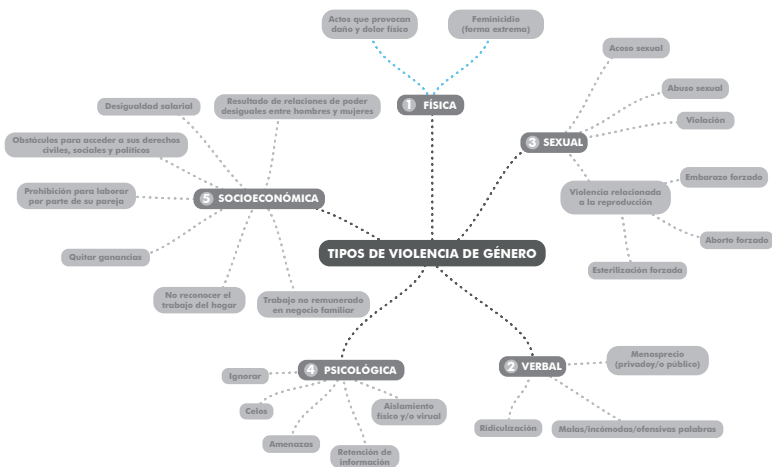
TIPOS DE VIOLENCIA DE GÉNERO

1 FÍSICA

Actos que provocan daño y dolor físico

Feminicidio (forma extrema)

3 SEXUAL

Acoso sexual

Abuso sexual

Violación

Violencia relacionada a la reproducción

Embarazo forzado

Aborto forzado

Esterilización forzada

2 VERBAL

Menosprecio (privado/o público)

Malas/incómodas/ofensivas palabras

Ridiculización

4 PSICOLÓGICA

Ignorar

Celos

Amenazas

Retención de información

Aislamiento físico y/o virual

5 SOCIOECONÓMICA

Desigualdad salarial

Resultado de relaciones de poder desiguales entre hombres y mujeres

Obstáculos para acceder a sus derechos civiles, sociales y políticos

Prohibición para laborar por parte de su pareja

Quitar ganancias

No reconocer el trabajo del hogar

Trabajo no remunerado en negocio familiar